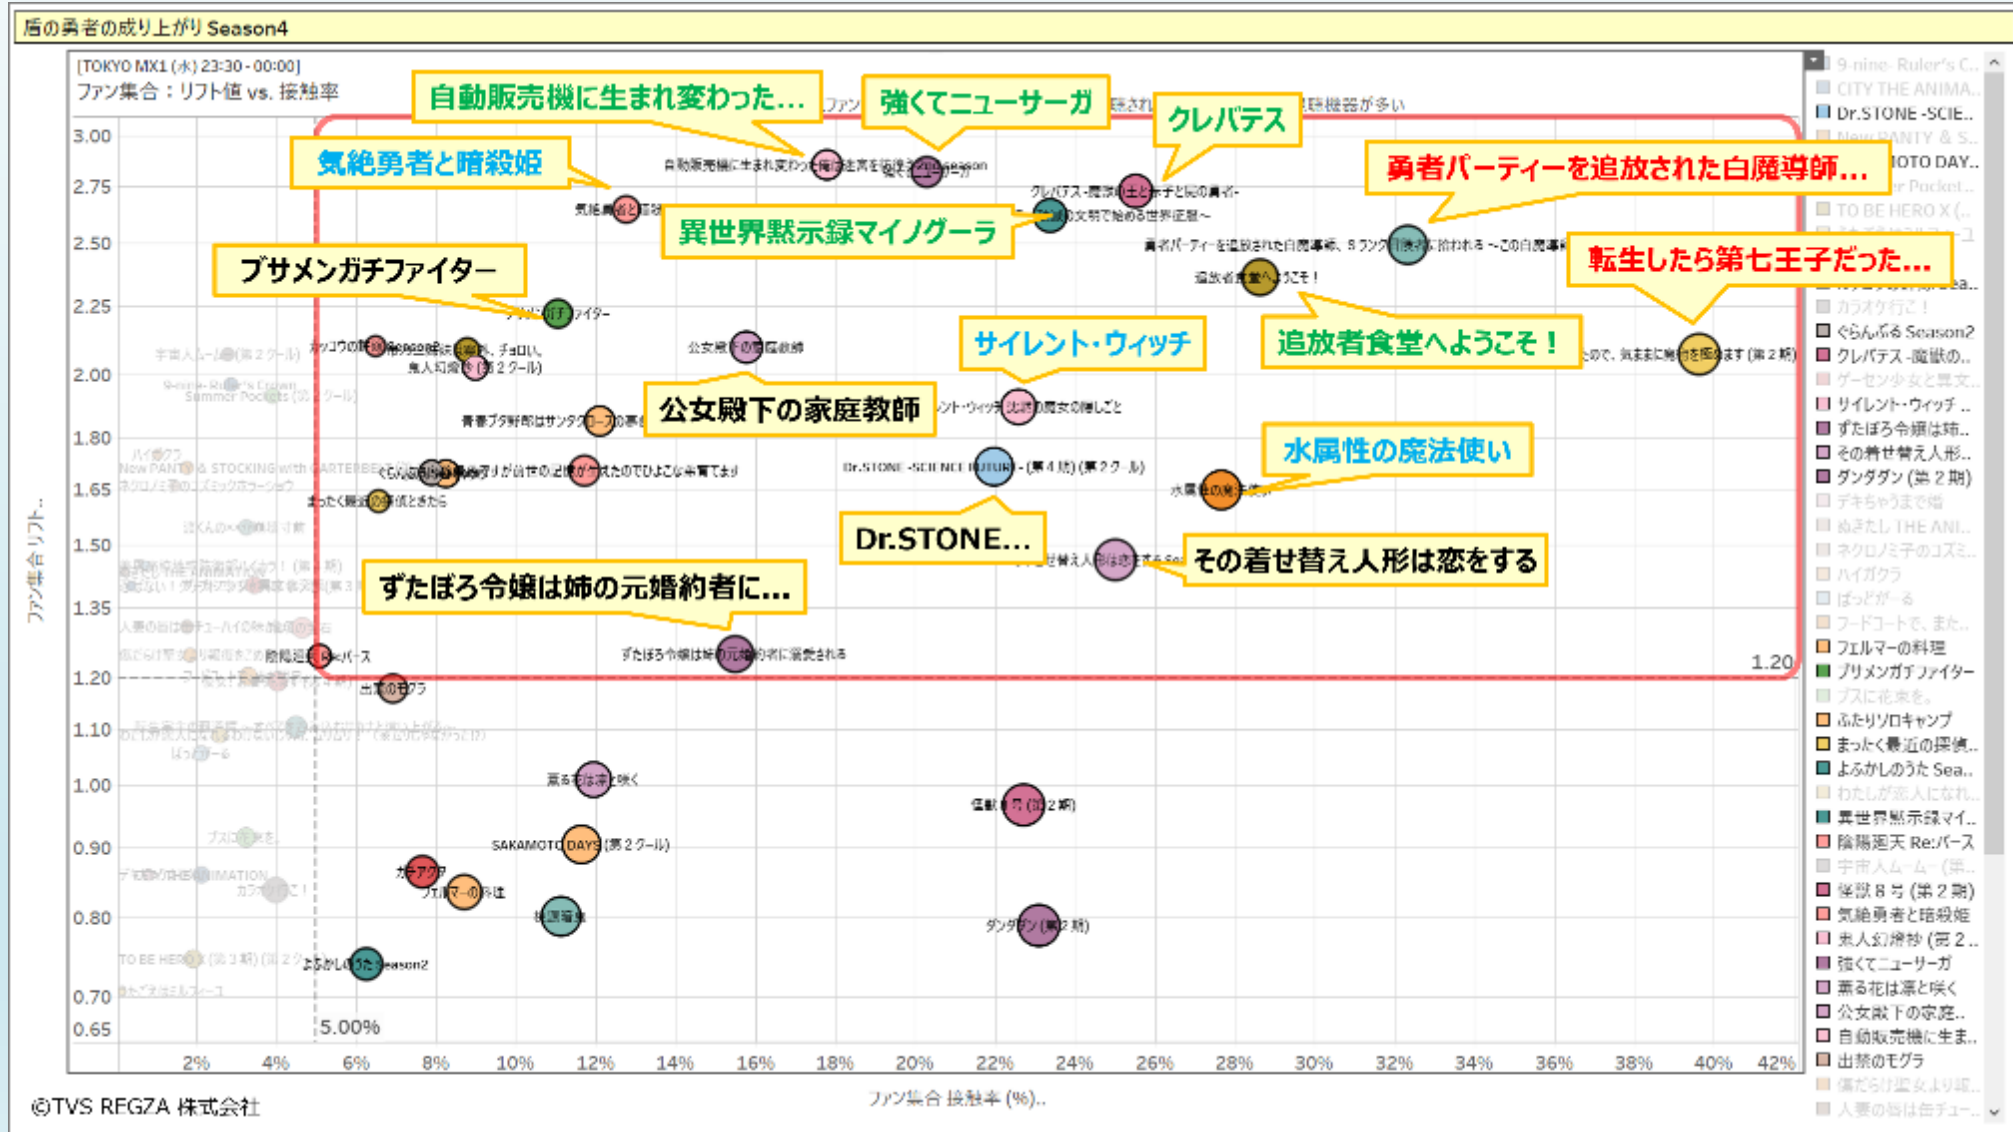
盾の勇者の成り上がり Season4

[TOKYO MX1 (水) 23:30 - 00:00]
ファン集合：リフト値 vs. 接触率

自動販売機に生まれ変わった…
強くてニューサーガ
クレバテス
気絶勇者と暗殺姫
勇者パーティーを追放された白魔導師…
異世界黙示録マイノグーラ
ブサメンガチファイター
転生したら第七王子だった…
サイレント・ウィッチ
追放者食堂へようこそ！
公女殿下の家庭教師
水属性の魔法使い
Dr.STONE…
その着せ替え人形は恋をする
ずたぼろ令嬢は姉の元婚約者に…

3.00
2.75
2.50
2.25
2.00
1.80
1.65
1.50
1.35
1.20
1.10
1.00
0.90
0.80
0.70
0.65

1.20
5.00%

2% 4% 6% 8% 10% 12% 14% 16% 18% 20% 22% 24% 26% 28% 30% 32% 34% 36% 38% 40% 42%

ファン集合 リフト..
ファン集合 接触率 (%)..

9-nine- Ruler's C...
CITY THE ANIMA...
Dr.STONE -SCIE...
New PANTY & S...
TOTO DAY...
Pocket...
TO BE HERO X (...
カラオケ行こ！
ぐらんぶる Season2
クレバテス -魔獣の...
ゲーセン少女と異文...
サイレント・ウィッチ ...
ずたぼろ令嬢は姉...
その着せ替え人形...
ダンダダン (第２期)
デキちゃうまで婚
ぬきたし THE ANI...
ネクロノミ子のコズミ...
ハイガクラ
ばっどがーる
フードコートで、また...
フェルマーの料理
ブサメンガチファイター
ブスに花束を。
ふたりソロキャンプ
まったく最近の探偵...
よふかしのうた Sea...
わたしが恋人になれ...
異世界黙示録マイ...
陰陽廻天 Re:バース
宇宙人ムームー (第...
怪獣８号 (第２期)
気絶勇者と暗殺姫
忍人幻覚抄 (第２...
強くてニューサーガ
薫る花は凛と咲く
公女殿下の家庭...
自動販売機に生ま...
出禁のモグラ
傷だらけ聖女より報...
人妻の僕は缶チュー...

©TVS REGZA 株式会社